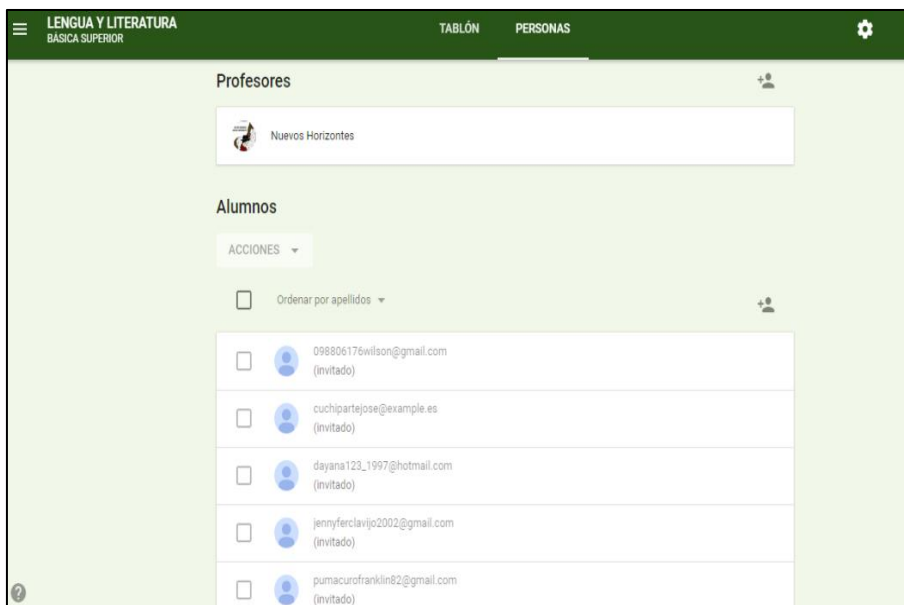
LENGUA Y LITERATURA
BÁSICA SUPERIOR

TABLÓN PERSONAS

Profesores

Nuevos Horizontes

Alumnos

ACCIONES

Ordenar por apellidos

098806176wilson@gmail.com
(invitado)

cuchipartejose@example.es
(invitado)

dayana123_1997@hotmail.com
(invitado)

jennyferclavijo2002@gmail.com
(invitado)

pumacurofranklin82@gmail.com
(invitado)